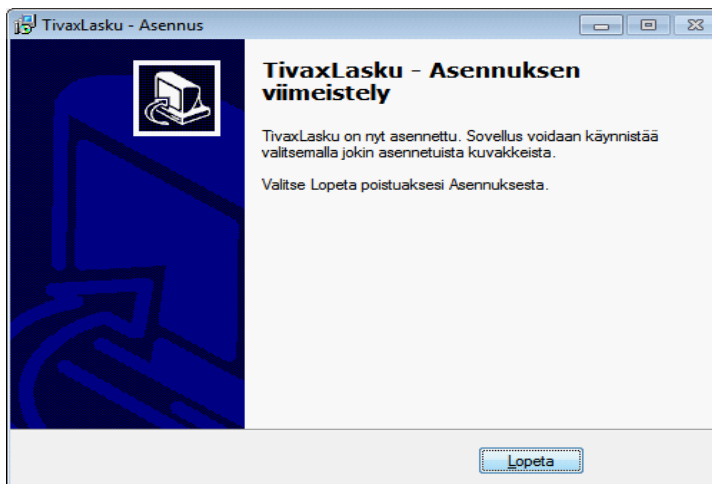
TivaxLasku - Asennus

TivaxLasku - Asennuksen viimeistely

TivaxLasku on nyt asennettu. Sovellus voidaan käynnistää valitsemalla jokin asennetuista kuvakkeista.

Valitse Lopeta poistuaksesi Asennuksesta.

Lopeta